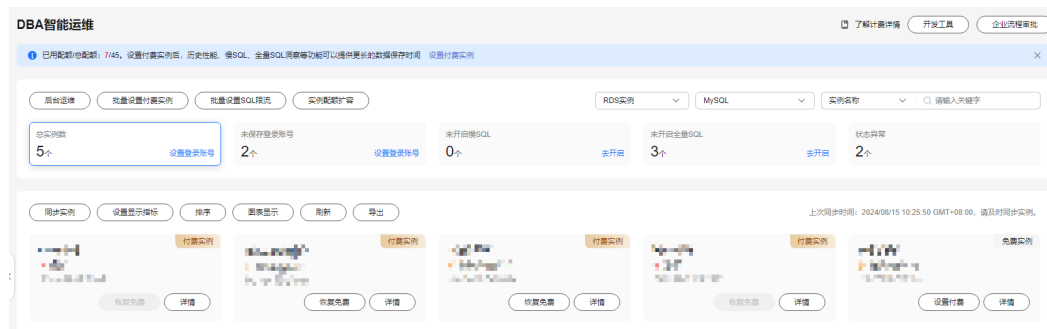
DBA智能运维

了解计费详情 开发工具 企业流程审批

已用配额/总配额：7/45。设置付费实例后，历史性能、慢SQL、全量SQL洞察等功能可以提供更长的数据保存时间 设置付费实例

后台运维 批量设置付费实例 批量设置SQL限流 实例配额扩容

RDS实例 MySQL 实例名称 请输入关键字

总实例数
5个 设置登录账号

未保存登录账号
2个 设置登录账号

未开启慢SQL
0个 去开启

未开启全量SQL
3个 去开启

状态异常
2个

同步实例 设置显示指标 排序 图表显示 刷新 导出

上次同步时间：2024/08/15 10:25:50 GMT+08:00，请及时同步实例。

付费实例
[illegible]
恢复免费 详情

付费实例
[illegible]
恢复免费 详情

付费实例
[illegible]
恢复免费 详情

付费实例
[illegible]
恢复免费 详情

免费实例
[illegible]
设置付费 详情